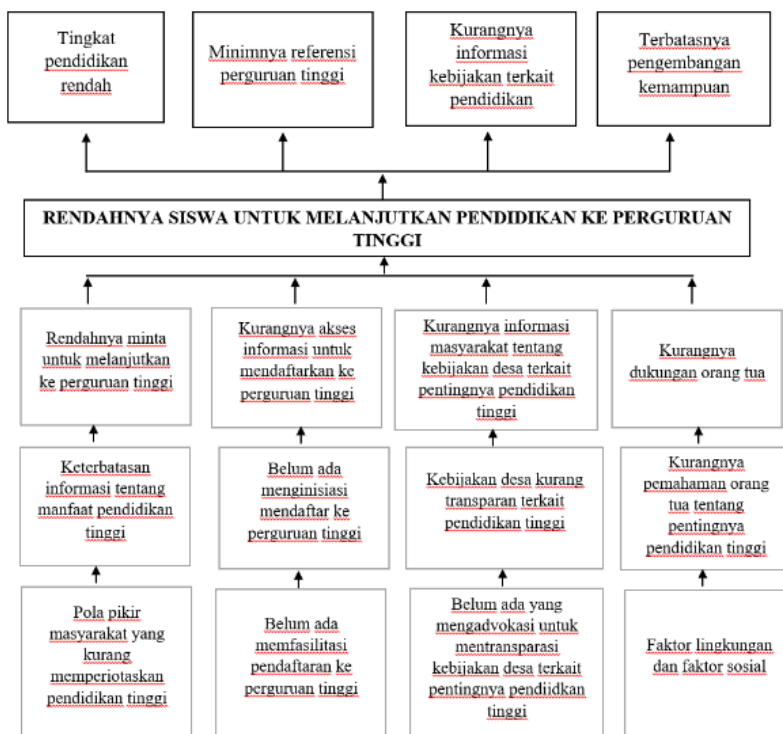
Tingkat pendidikan rendah

Minimnya referensi perguruan tinggi

Kurangnya informasi kebijakan terkait pendidikan

Terbatasnya pengembangan kemampuan

RENDAHNYA SISWA UNTUK MELANJUTKAN PENDIDIKAN KE PERGURUAN TINGGI

Rendahnya minta untuk melanjutkan ke perguruan tinggi

Kurangnya akses informasi untuk mendaftarkan ke perguruan tinggi

Kurangnya informasi masyarakat tentang kebijakan desa terkait pentingnya pendidikan tinggi

Kurangnya dukungan orang tua

Keterbatasan informasi tentang manfaat pendidikan tinggi

Belum ada menginisiasi mendaftar ke perguruan tinggi

Kebijakan desa kurang transparan terkait pendidikan tinggi

Kurangnya pemahaman orang tua tentang pentingnya pendidikan tinggi

Pola pikir masyarakat yang kurang memperiotaskan pendidikan tinggi

Belum ada memfasilitasi pendaftaran ke perguruan tinggi

Belum ada yang mengadvokasi untuk mentransparasi kebijakan desa terkait pentingnya pendiidkan tinggi

Faktor lingkungan dan faktor sosial